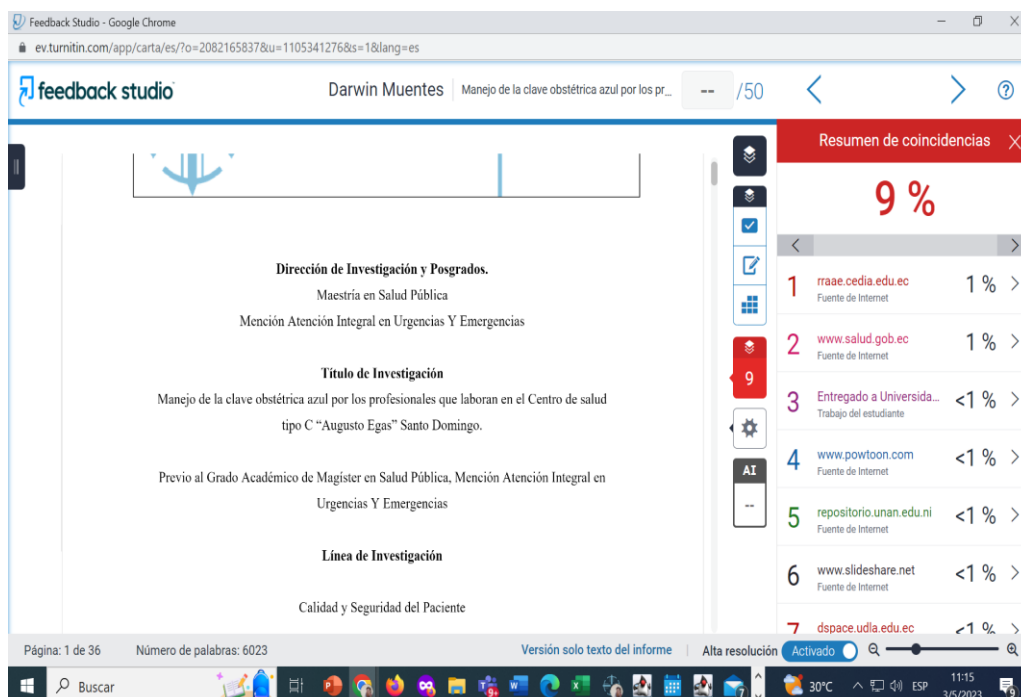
Feedback Studio - Google Chrome
ev.turnitin.com/app/carta/es/?o=2082165837&u=1105341276&s=1&lang=es

feedback studio
Darwin Muentes | Manejo de la clave obstétrica azul por los pr...
-- /50

Resumen de coincidencias
9 %

Dirección de Investigación y Posgrados.
Maestría en Salud Pública
Mención Atención Integral en Urgencias Y Emergencias

Título de Investigación
Manejo de la clave obstétrica azul por los profesionales que laboran en el Centro de salud tipo C "Augusto Egas" Santo Domingo.

Previo al Grado Académico de Magíster en Salud Pública, Mención Atención Integral en Urgencias Y Emergencias

Línea de Investigación

Calidad y Seguridad del Paciente

9
AI
--

| | | |
|---|---|---|
| 1 | rraae.cedia.edu.ec Fuente de Internet | 1 % |
| 2 | www.salud.gob.ec Fuente de Internet | 1 % |
| 3 | Entregado a Universida... Trabajo del estudiante | <1 % |
| 4 | www.powtoon.com Fuente de Internet | <1 % |
| 5 | repositorio.unan.edu.ni Fuente de Internet | <1 % |
| 6 | www.slideshare.net Fuente de Internet | <1 % |
| 7 | dspace.udla.edu.ec | <1 % |

Página: 1 de 36 Número de palabras: 6023 Versión solo texto del informe Alta resolución Activado

Buscar 30°C ESP 11:15 3/5/2023